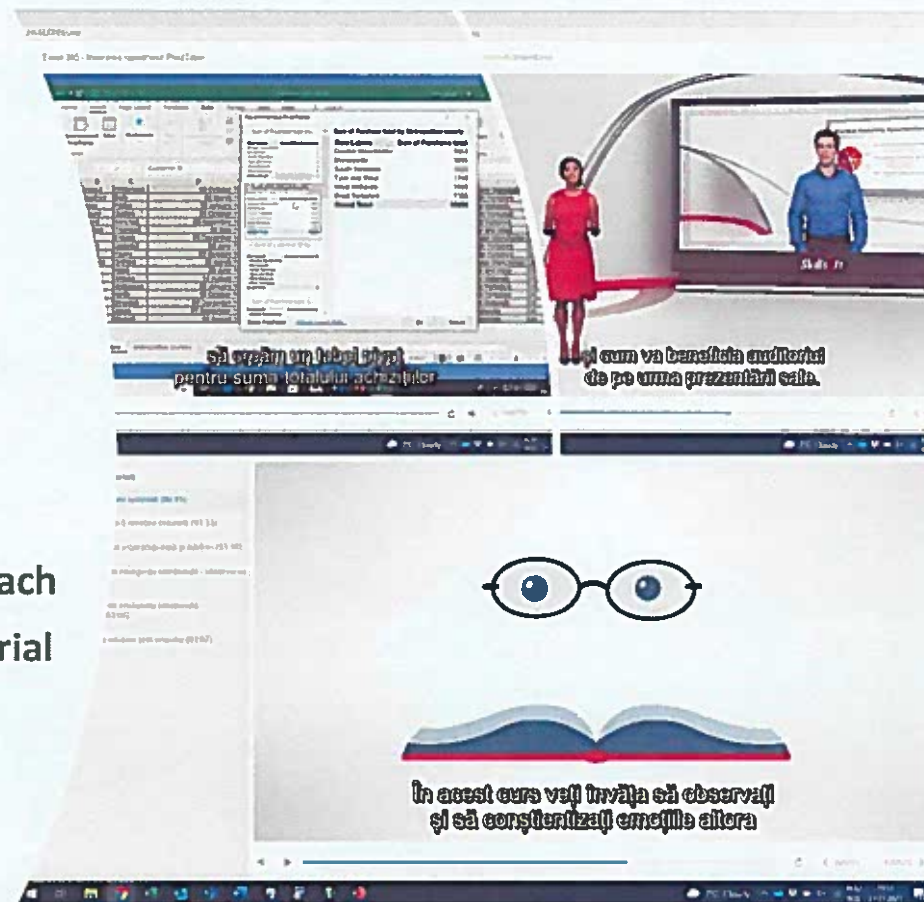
să creăm un tabel pivot pentru suma totalului achizițiilor

și cum va beneficia auditoriul de pe urma prezentării sale.

Skillsoft

ach

rial

În acest curs veți învăța să observați și să conștientizați emoțiile altora